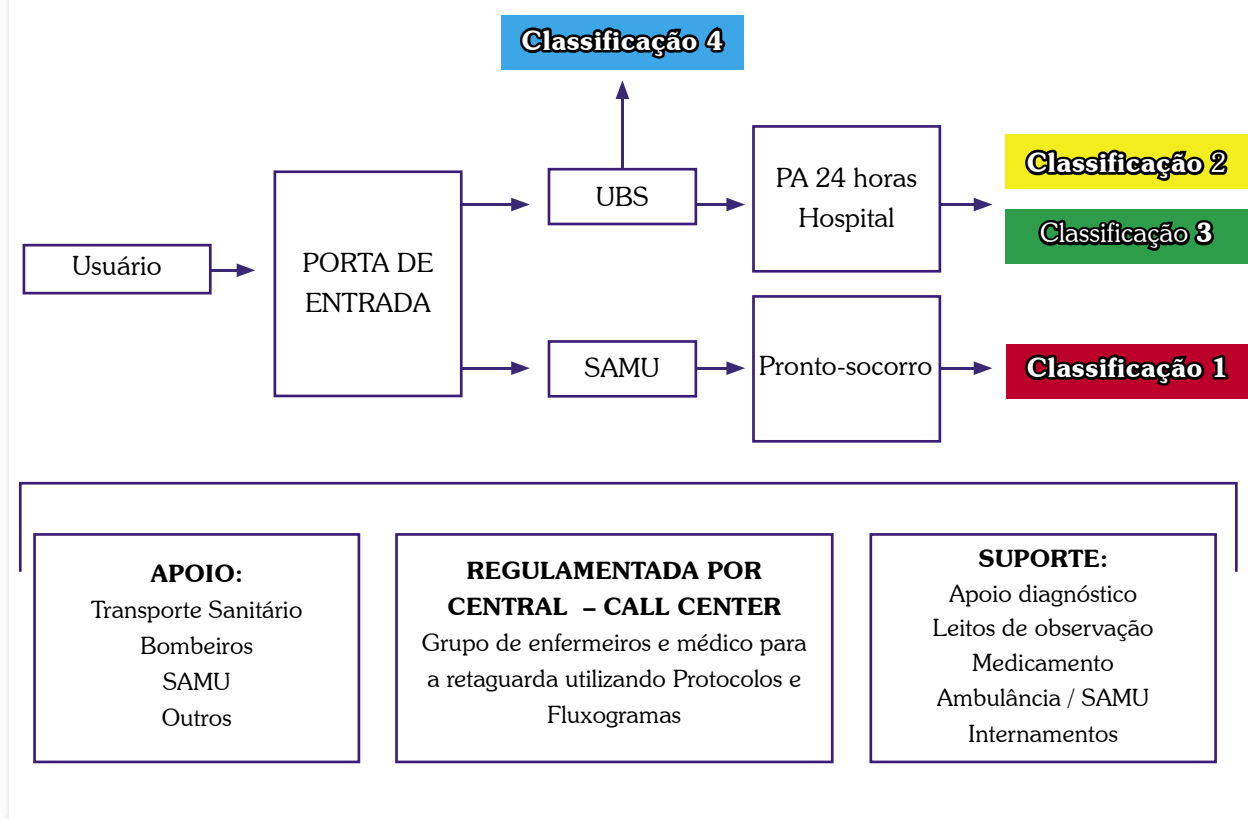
Classificação 4

Usuário

PORTA DE ENTRADA

UBS

SAMU

PA 24 horas Hospital

Pronto-socorro

Classificação 2

Classificação 3

Classificação 1

APOIO:
Transporte Sanitário
Bombeiros
SAMU
Outros

REGULAMENTADA POR CENTRAL – CALL CENTER
Grupo de enfermeiros e médico para a retaguarda utilizando Protocolos e Fluxogramas

SUPORTE:
Apoio diagnóstico
Leitos de observação
Medicamento
Ambulância / SAMU
Internamentos